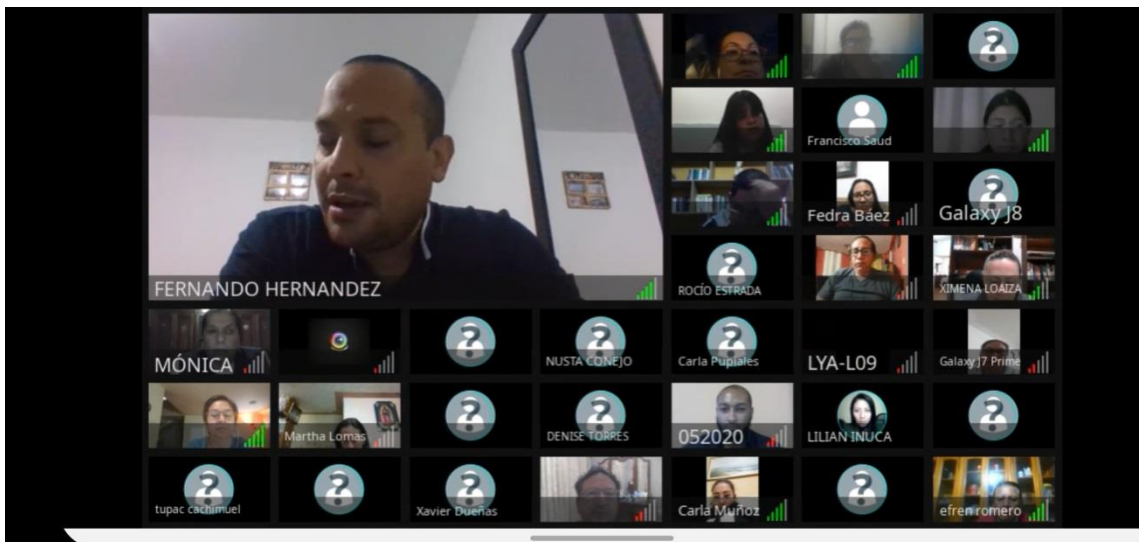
FERNANDO HERNANDEZ

Francisco Saud

Fedra Báez

Galaxy J8

ROCÍO ESTRADA

XIMENA LOAIZA

MÓNICA

NUSTA CONEJO

Carla Pupiales

LYA-L09

Galaxy J7 Prime

Martha Lomas

DENISE TORRES

052020

LILIAN INUCA

tupac cachimuel

Xavier Dueñas

Carla Muñoz

efren romero